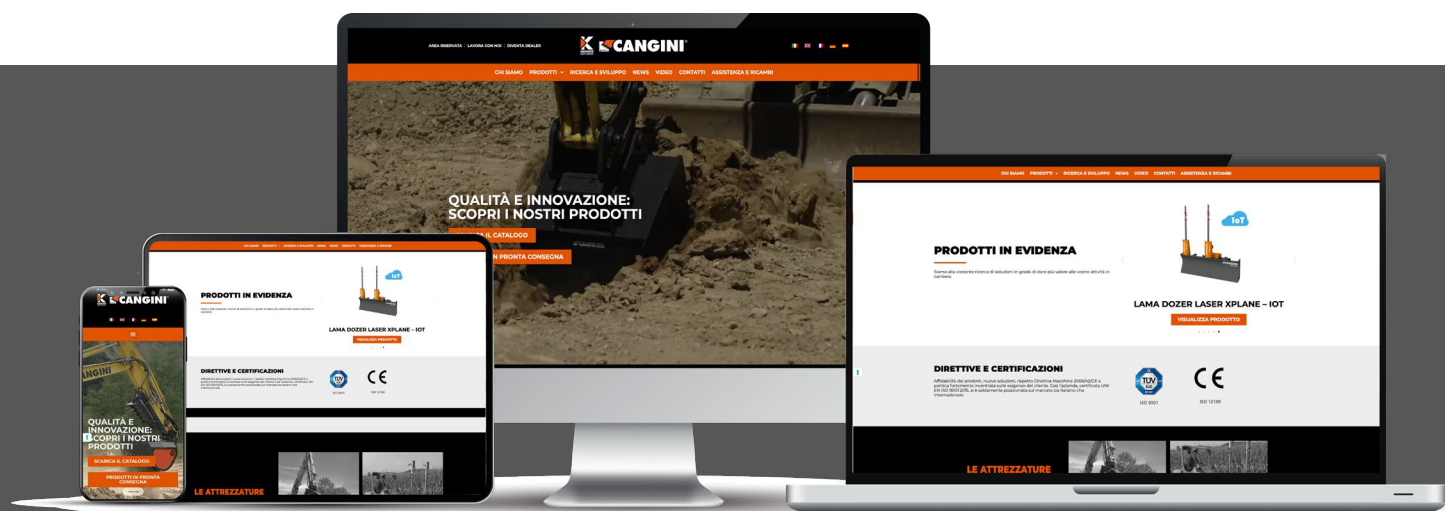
AREA RISERVATA | LAVORA CON NOI | DIVENTA DEALER

CANGINI

CHI SIAMO PRODOTTI RICERCA E SVILUPPO NEWS VIDEO CONTATTI ASSISTENZA E RICAMBI

QUALITÀ E INNOVAZIONE: SCOPRI I NOSTRI PRODOTTI

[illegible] IL CATALOGO

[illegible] IN PRONTA CONSEGNA

CHI SIAMO PRODOTTI RICERCA E SVILUPPO NEWS VIDEO CONTATTI ASSISTENZA E RICAMBI

PRODOTTI IN EVIDENZA

Siamo alla costante ricerca di soluzioni in grado di dare più valore alle vostre attività in cantiere.

IoT

LAMA DOZER LASER XPLANE – IOT

VISUALIZZA PRODOTTO

DIRETTIVE E CERTIFICAZIONI

Affidabilità dei prodotti, nuove soluzioni, rispetto Direttiva Macchine 2006/42/CE e politica fortemente incentrata sulle esigenze del cliente. Così l'azienda, certificata UNI EN ISO 9001:2015, si è saldamente posizionata sul mercato sia italiano che internazionale.

ISO 9001

CE

ISO 12100

LE ATTREZZATURE

CANGINI

QUALITÀ E INNOVAZIONE: SCOPRI I NOSTRI PRODOTTI

SCARICA IL CATALOGO

PRODOTTI IN PRONTA CONSEGNA